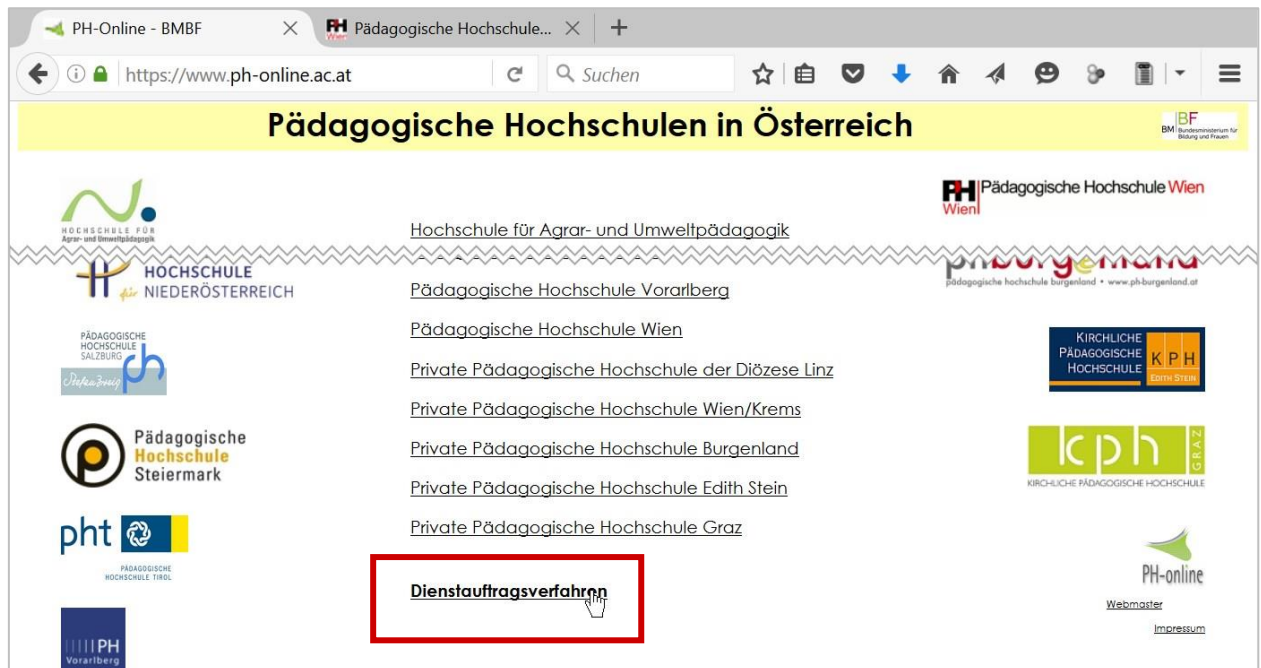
PH-Online - BMBF
Pädagogische Hochschule...
https://www.ph-online.ac.at
Suchen

Pädagogische Hochschulen in Österreich

BF BM Bundesministerium für Bildung und Frauen

HOCHSCHULE FÜR Agrar- und Umweltpädagogik

HOCHSCHULE für NIEDERÖSTERREICH

PÄDAGOGISCHE HOCHSCHULE SALZBURG Stefan Zweig ph

Pädagogische Hochschule Steiermark

pht PÄDAGOGISCHE HOCHSCHULE TIROL

PH Vorarlberg

Hochschule für Agrar- und Umweltpädagogik

Pädagogische Hochschule Vorarlberg

Pädagogische Hochschule Wien

Private Pädagogische Hochschule der Diözese Linz

Private Pädagogische Hochschule Wien/Krems

Private Pädagogische Hochschule Burgenland

Private Pädagogische Hochschule Edith Stein

Private Pädagogische Hochschule Graz

Dienstauftragsverfahren

PH Wien Pädagogische Hochschule Wien

pädagogische hochschule burgenland • www.ph-burgenland.at

KIRCHLICHE PÄDAGOGISCHE HOCHSCHULE KPH EDITH STEIN

kph GRAZ KIRCHLICHE PÄDAGOGISCHE HOCHSCHULE

PH-online

Webmaster

Impressum